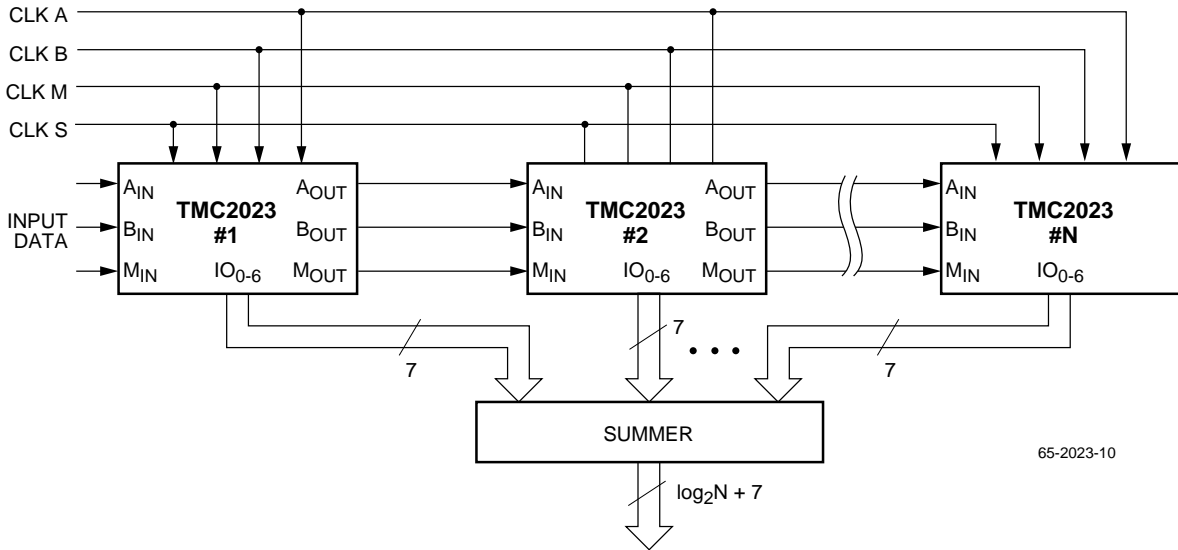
CLK A
CLK B
CLK M
CLK S

INPUT DATA

$A_{IN}$
$B_{IN}$
$M_{IN}$
TMC2023
#1
$A_{OUT}$
$B_{OUT}$
$M_{OUT}$
$IO_{0-6}$

$A_{IN}$
$B_{IN}$
$M_{IN}$
TMC2023
#2
$A_{OUT}$
$B_{OUT}$
$M_{OUT}$
$IO_{0-6}$

$A_{IN}$
$B_{IN}$
$M_{IN}$
TMC2023
#N
$IO_{0-6}$

7
7
• • •
7

SUMMER

65-2023-10

$\log_2 N + 7$